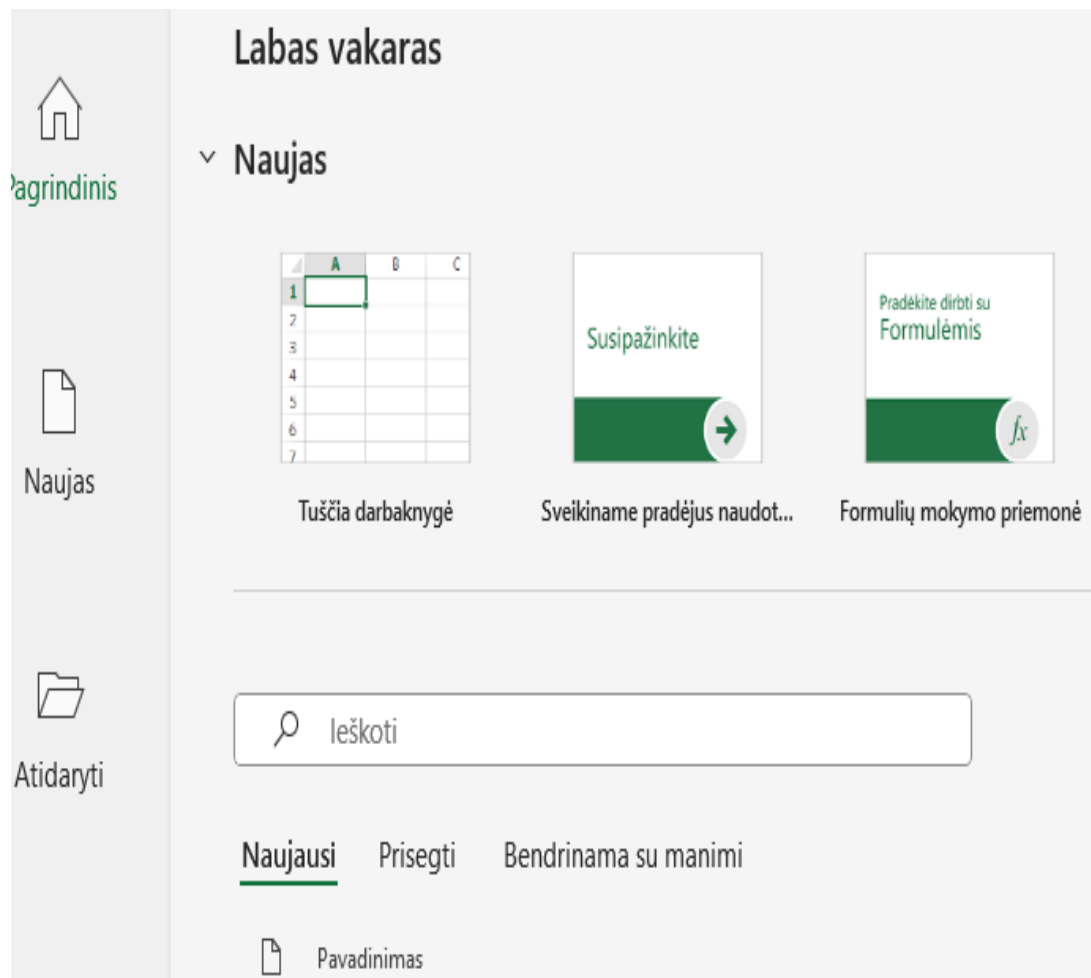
Pagrindinis

Naujas

Atidaryti

Labas vakaras

Naujas

| | A | B | C |
|---|---|---|---|
| 1 | | | |
| 2 | | | |
| 3 | | | |
| 4 | | | |
| 5 | | | |
| 6 | | | |
| 7 | | | |

Tuščia darbaknygė

Susipažinkite

Sveikiname pradėjus naudot...

Pradėkite dirbti su Formulėmis

$fx$

Formulių mokymo priemonė

Ieškoti

Naujausi Prisegti Bendrinama su manimi

Pavadinimas